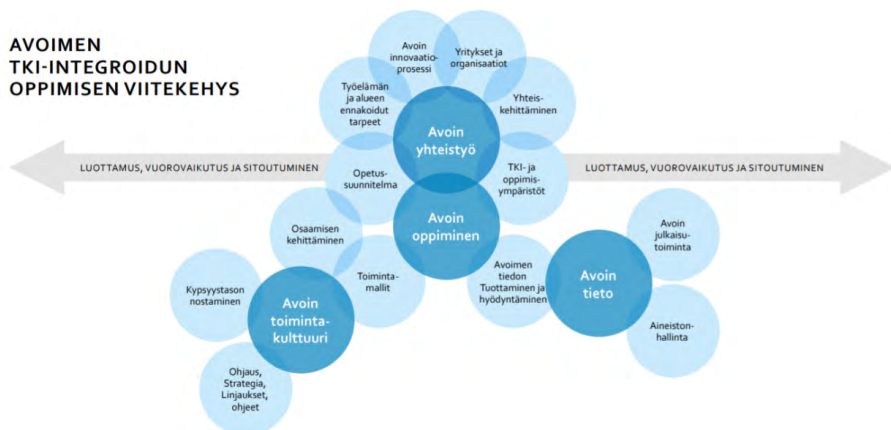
AVOIMEN TKI-INTEGROIDUN OPPIMISEN VIITEKEHYS

LUOTTAMUS, VUOROVAIKUTUS JA SITOUTUMINEN

LUOTTAMUS, VUOROVAIKUTUS JA SITOUTUMINEN

Avoin innovaatioprosessi

Yritykset ja organisaatiot

Työelämän ja alueen ennakoidut tarpeet

Yhteiskehittäminen

Avoin yhteistyö

Opetussuunnitelma

TKI- ja oppimisympäristöt

Avoin oppiminen

Osaamisen kehittäminen

Toimintamallit

Avoimen tiedon Tuottaminen ja hyödyntäminen

Avoin tieto

Avoin julkaisutoiminta

Aineistonhallinta

Kypsyystason nostaminen

Avoin toimintakulttuuri

Ohjaus, Strategia, Linjaukset, ohjeet